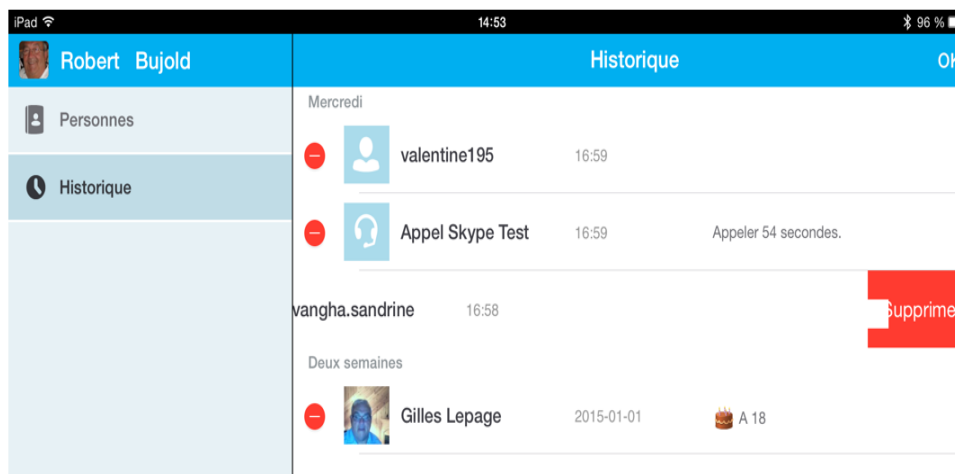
iPad
14:53
96 %

Robert Bujold
Personnes
Historique

Historique
Ok

Mercredi
valentine195 16:59
Appel Skype Test 16:59 Appeler 54 secondes.
vangha.sandrine 16:58
Supprime

Deux semaines
Gilles Lepage 2015-01-01 A 18